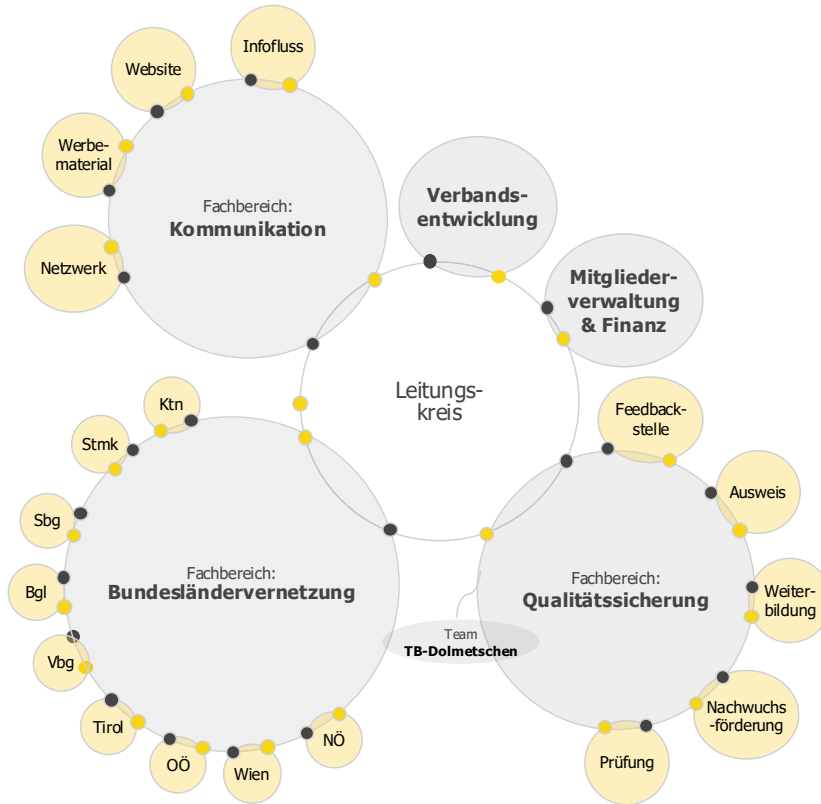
Infofluss

Website

Werbematerial

Netzwerk

Fachbereich:
**Kommunikation**

Verbandsentwicklung

Mitgliederverwaltung & Finanz

Leitungskreis

Feedbackstelle

Ausweis

Weiterbildung

Nachwuchs-förderung

Prüfung

Fachbereich:
**Qualitätssicherung**

Team
**TB-Dolmetschen**

Ktn

Stmk

Sbg

Bgl

Vbg

Tirol

OÖ

Wien

NÖ

Fachbereich:
**Bundesländervernetzung**